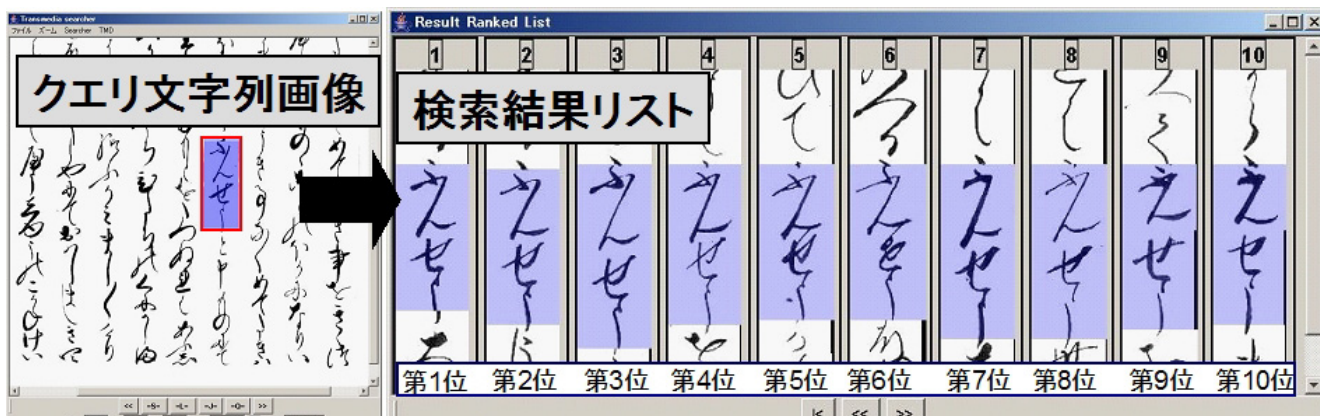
Transmedia searcher
ファイル ズーム Searcher TMD
クエリ文字列画像
<< -5- -1- -J- -0- >>

Result Ranked List
検索結果リスト
1 2 3 4 5 6 7 8 9 10
第1位 第2位 第3位 第4位 第5位 第6位 第7位 第8位 第9位 第10位
|< << >>